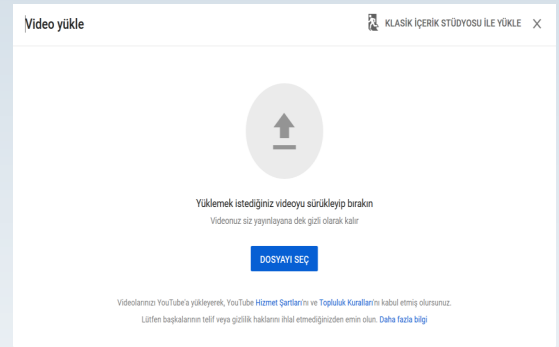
Video yükle

KLASİK İÇERİK STÜDYOSU İLE YÜKLE ×

Yüklemek istediğiniz videoyu sürükleyip bırakın

Videonuz siz yayınlayana dek gizli olarak kalır

DOSYAYI SEÇ

Videolarınızı YouTube'a yükleyerek, YouTube Hizmet Şartları'nı ve Topluluk Kuralları'nı kabul etmiş olursunuz.

Lütfen başkalarının telif veya gizlilik haklarını ihlal etmediğinizden emin olun. Daha fazla bilgi